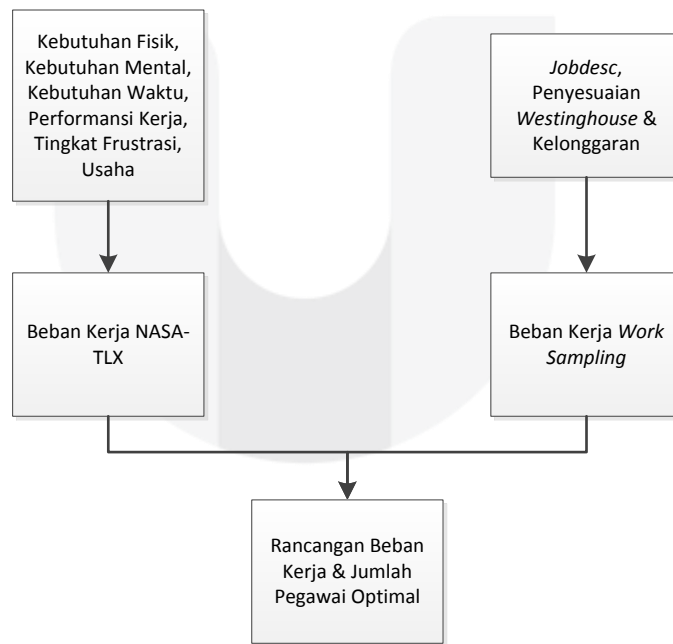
Kebutuhan Fisik, Kebutuhan Mental, Kebutuhan Waktu, Performansi Kerja, Tingkat Frustrasi, Usaha

Jobdesc, Penyesuaian Westinghouse & Kelonggaran

Beban Kerja NASA-TLX

Beban Kerja Work Sampling

Rancangan Beban Kerja & Jumlah Pegawai Optimal